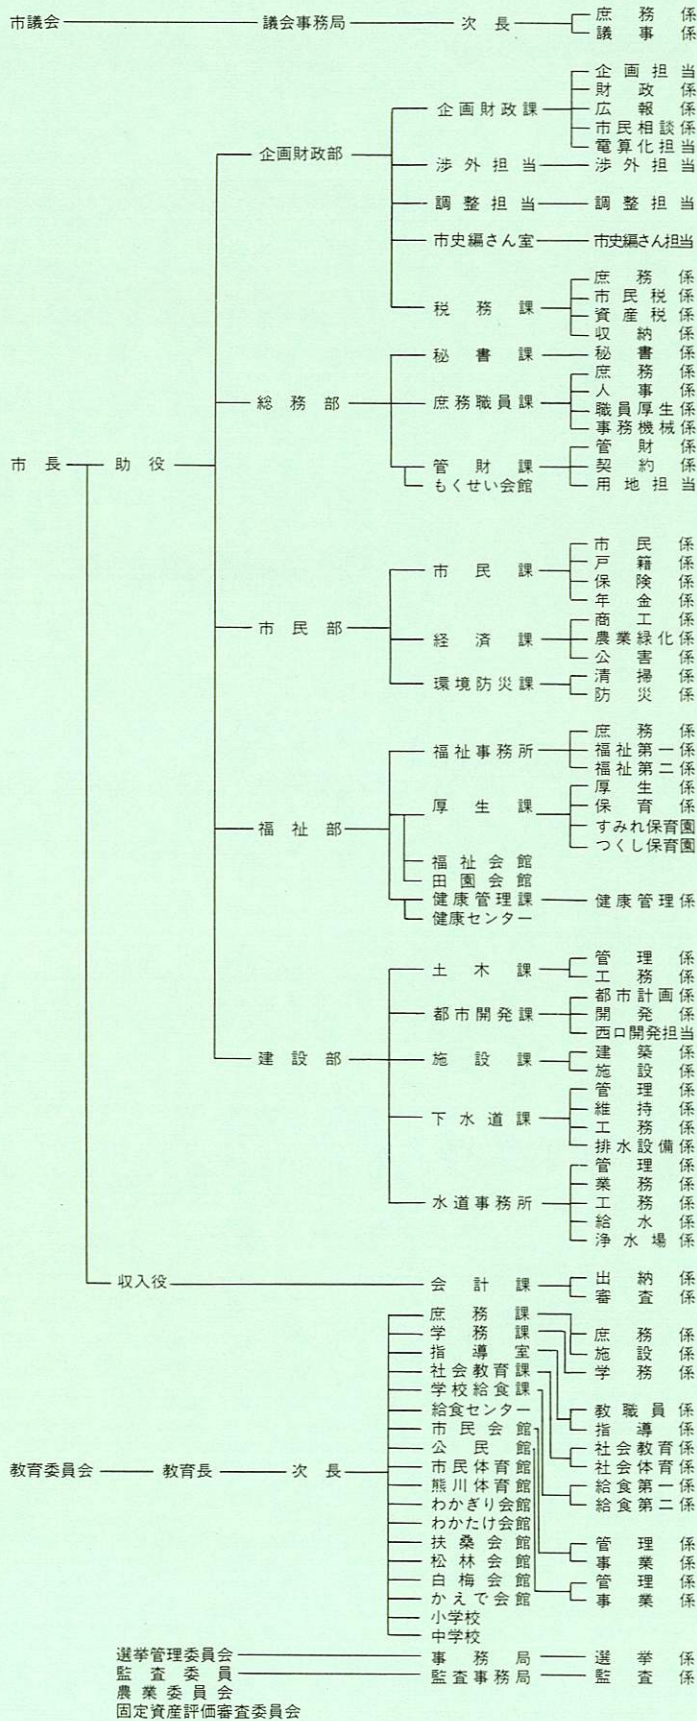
市議会 議会事務局 次長 庶務係 議事係

市長 助役

企画財政部
企画財政課 企画担当 財政係 広報係 市民相談係 電算化担当
渉外担当 渉外担当
調整担当 調整担当
市史編さん室 市史編さん担当
税務課 庶務係 市民税係 資産税係 収納係

総務部
秘書課 秘書係
庶務職員課 庶務係 人事係 職員厚生係 事務機械係
管財課 管財係 契約係 用地担当
もくせい会館

市民部
市民課 市民係 戸籍係 保険係 年金係
経済課 商工係 農業緑化係 公害係
環境防災課 清掃係 防災係

福祉部
福祉事務所 庶務係 福祉第一係 福祉第二係
厚生課 厚生係 保育係 すみれ保育園 つくし保育園
福祉会館
田園会館
健康管理課 健康管理係
健康センター

建設部
土木課 管理係 工務係
都市開発課 都市計画係 開発係 西口開発担当
施設課 建築係 施設係
下水道課 管理係 維持係 工務係 排水設備係
水道事務所 管理係 業務係 工務係 給水係 浄水場係

収入役 会計課 出納係 審査係

教育委員会 教育長 次長
庶務課
学務課
指導室
社会教育課
学校給食課
給食センター
市民会館
公民館
市民体育館
熊川体育館
わかぎり会館
わかたけ会館
扶桑会館
松林会館
白梅会館
かえで会館
小学校
中学校
庶務係 施設係 学務係
教職員係 指導係
社会教育係 社会体育係
給食第一係 給食第二係
管理係 事業係
管理係 事業係

選挙管理委員会 事務局 選挙係
監査委員 監査事務局 監査係
農業委員会
固定資産評価審査委員会